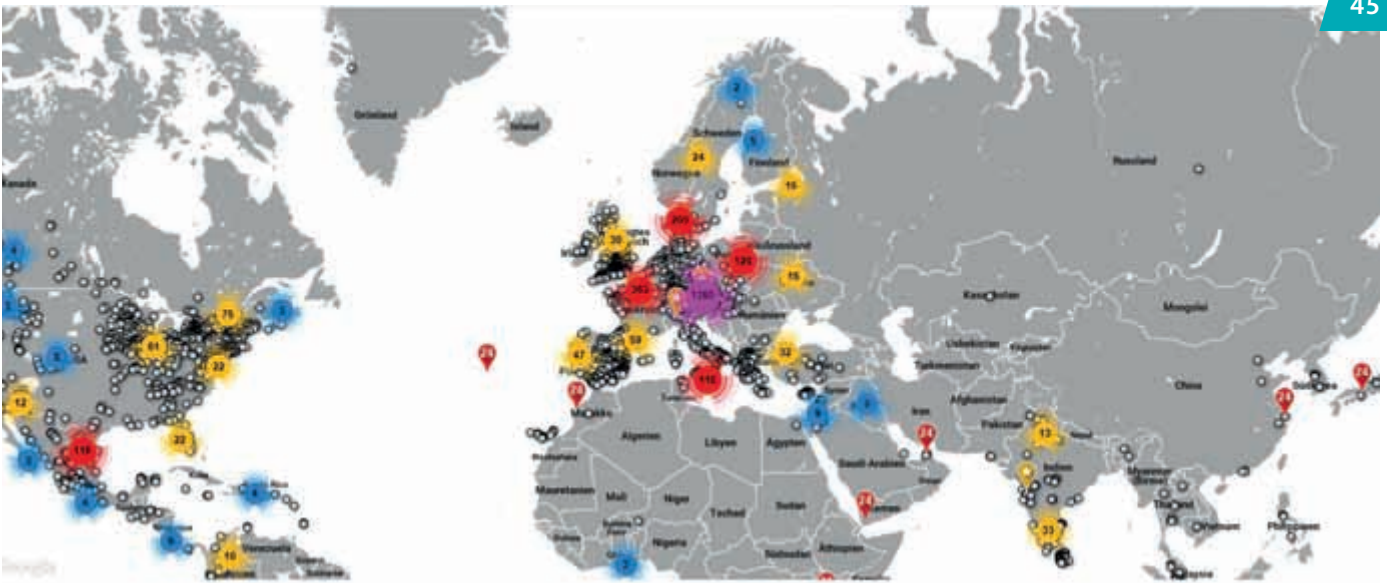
45

Grönland

Island

Schweden

Finnland

Norwegen

Russland

Kanada

Kasachstan

Mongolei

Usbekistan

Kirgistan

Turkmenistan

Afghanistan

China

Iran

Pakistan

Indien

Algerien

Libyen

Ägypten

Saudi-Arabien

Mauretanien

Mali

Niger

Tschad

Sudan

Nigeria

Äthiopien

Venezuela

Rumänien

Marokko

Thailand

Vietnam

2

5

24

16

200

38

125

15

262

180

75

61

22

47

59

32

116

12

22

116

13

33

16

24

24

24

24

24

24

Google